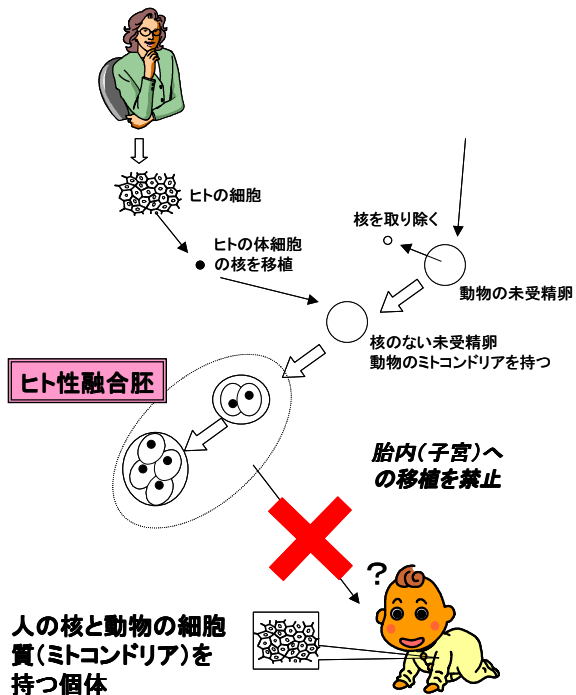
ヒトの細胞

ヒトの体細胞
の核を移植

核を取り除く

動物の未受精卵

核のない未受精卵
動物のミトコンドリアを持つ

ヒト性融合胚

胎内(子宮)へ
の移植を禁止

?

人の核と動物の細胞質(ミトコンドリア)を持つ個体